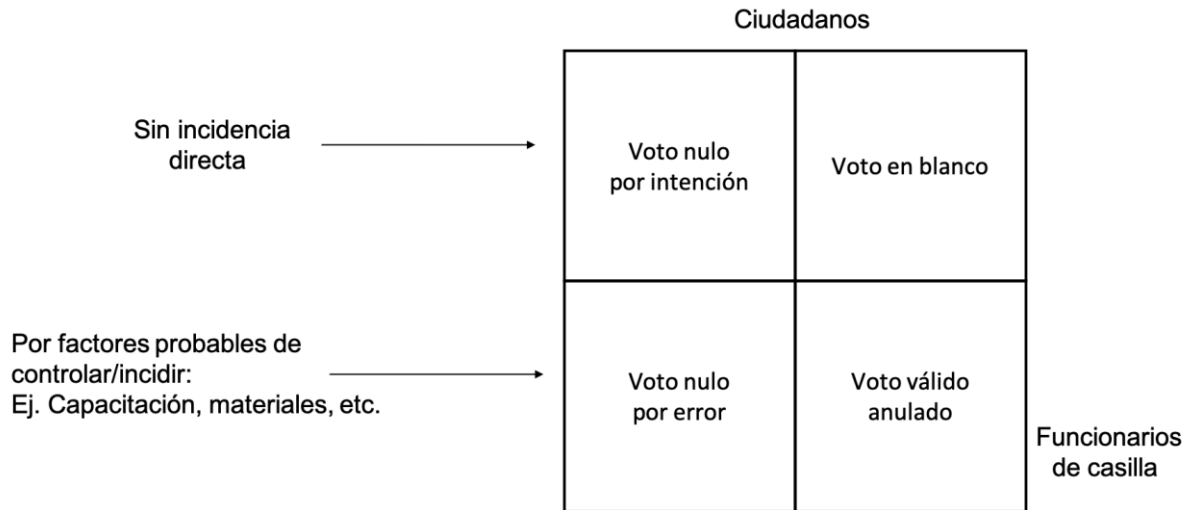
Ciudadanos

Sin incidencia directa

| Voto nulo por intención | Voto en blanco |
|---|---|
| Voto nulo por error | Voto válido anulado |

Por factores probables de controlar/incidir: Ej. Capacitación, materiales, etc.

Funcionarios de casilla